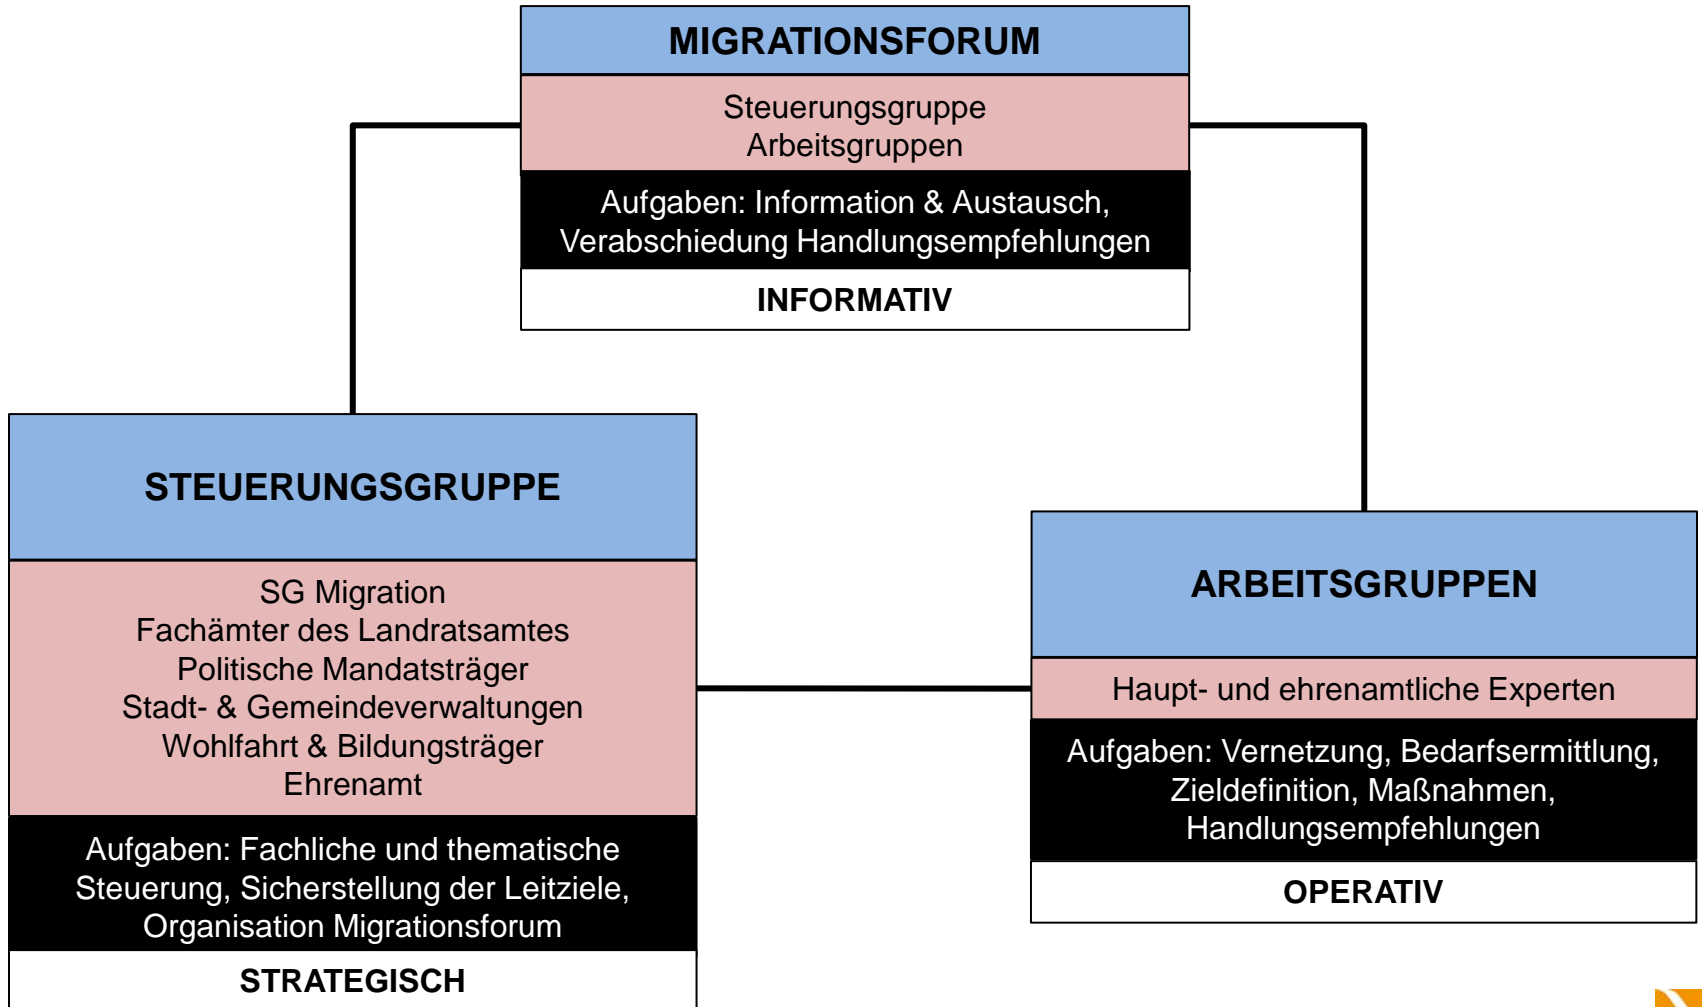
MIGRATIONSFORUM

Steuerungsgruppe
Arbeitsgruppen

Aufgaben: Information & Austausch, Verabschiedung Handlungsempfehlungen

INFORMATIV

STEUERUNGSGRUPPE

SG Migration
Fachämter des Landratsamtes
Politische Mandatsträger
Stadt- & Gemeindeverwaltungen
Wohlfahrt & Bildungsträger
Ehrenamt

Aufgaben: Fachliche und thematische Steuerung, Sicherstellung der Leitziele, Organisation Migrationsforum

STRATEGISCH

ARBEITSGRUPPEN

Haupt- und ehrenamtliche Experten

Aufgaben: Vernetzung, Bedarfsermittlung, Zieldefinition, Maßnahmen, Handlungsempfehlungen

OPERATIV